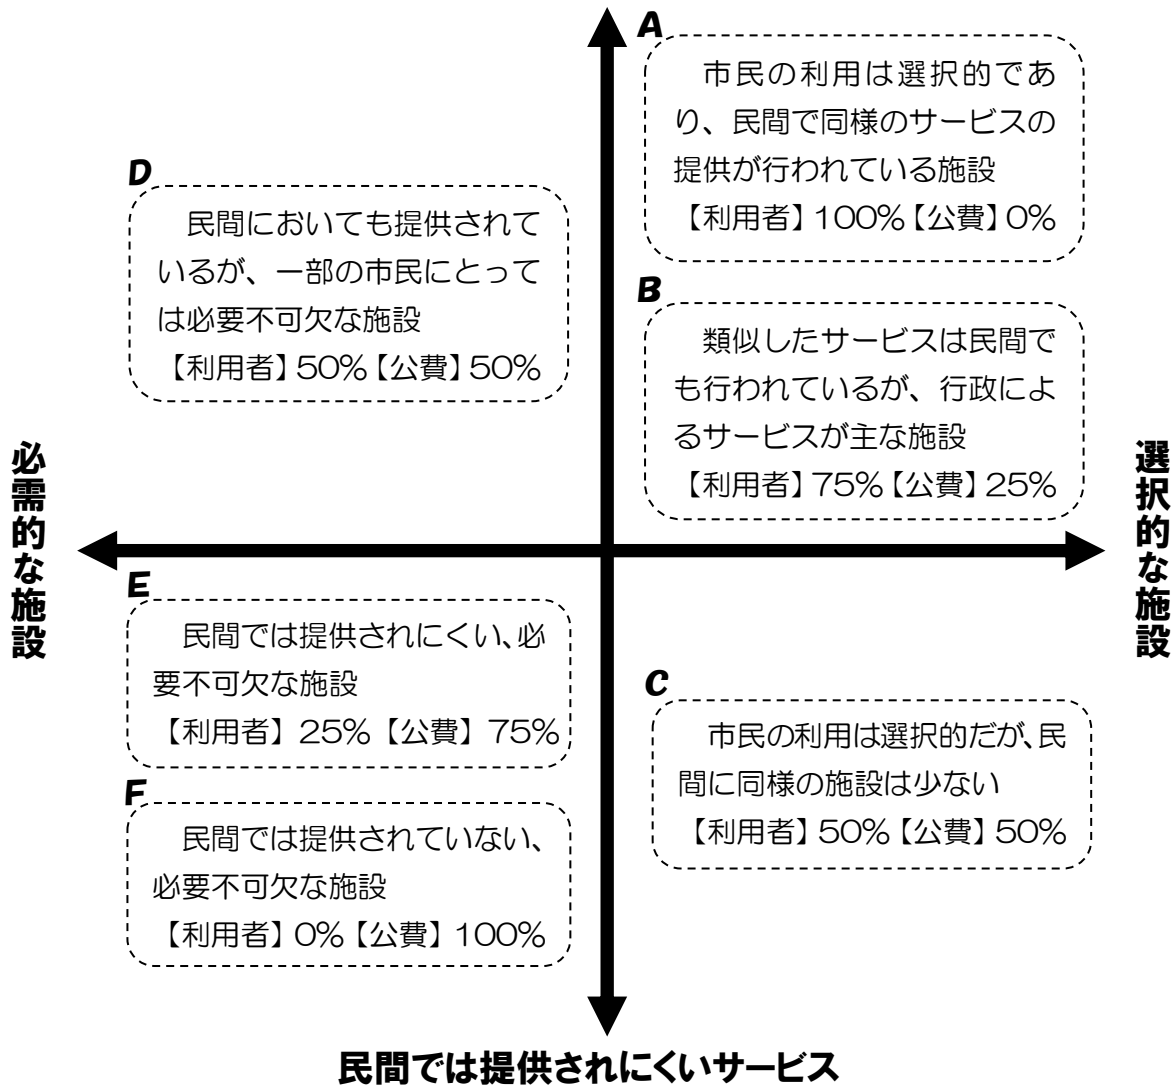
A
市民の利用は選択的であり、民間で同様のサービスの提供が行われている施設
【利用者】100%【公費】0%

D
民間においても提供されているが、一部の市民にとっては必要不可欠な施設
【利用者】50%【公費】50%

B
類似したサービスは民間でも行われているが、行政によるサービスが主な施設
【利用者】75%【公費】25%

必需的な施設

選択的な施設

E
民間では提供されにくい､必要不可欠な施設
【利用者】25%【公費】75%

C
市民の利用は選択的だが､民間に同様の施設は少ない
【利用者】50%【公費】50%

F
民間では提供されていない、必要不可欠な施設
【利用者】0%【公費】100%

民間では提供されにくいサービス